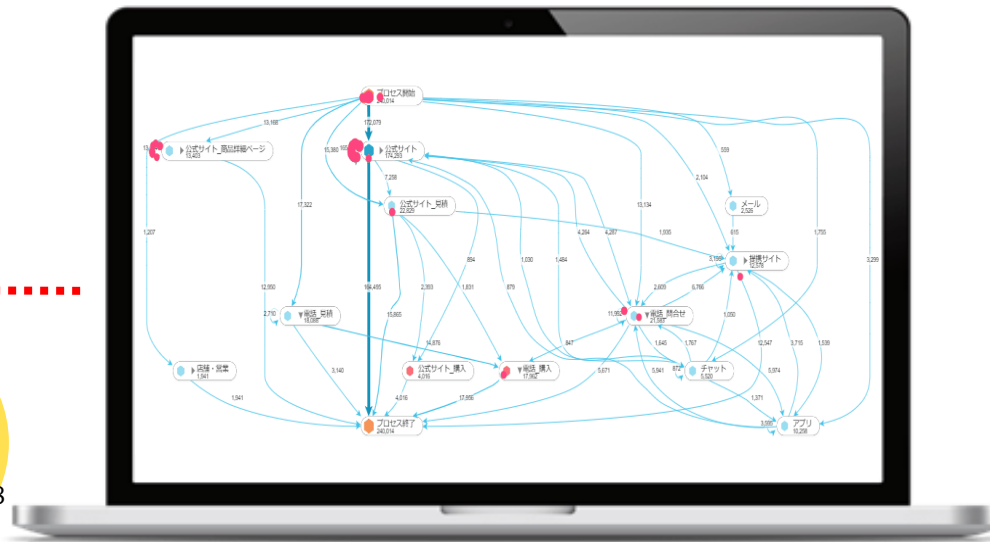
プロセス開始
240,014
13,168
公式サイト_商品詳細ページ
13,403
172,079
公式サイト
174,293
15,380
7,258
公式サイト_見積
22,826
559
メール
2,326
2,104
13,134
1,755
3,299
1,207
17,322
12,950
164,485
15,665
2,393
894
1,631
879
1,030
1,484
4,284
4,287
1,005
615
提携サイト
12,576
3,169
2,605
6,766
電話_見積
18,089
2,710
電話_問合せ
21,987
11,90
14,876
847
1,050
1,646
1,767
12,547
3,715
1,539
店舗・営業
1,941
3,140
公式サイト_購入
4,016
電話_購入
17,982
5,671
5,941
672
チャット
5,520
5,974
1,941
4,016
17,556
1,371
3,586
アプリ
10,258
プロセス終了
240,014
3